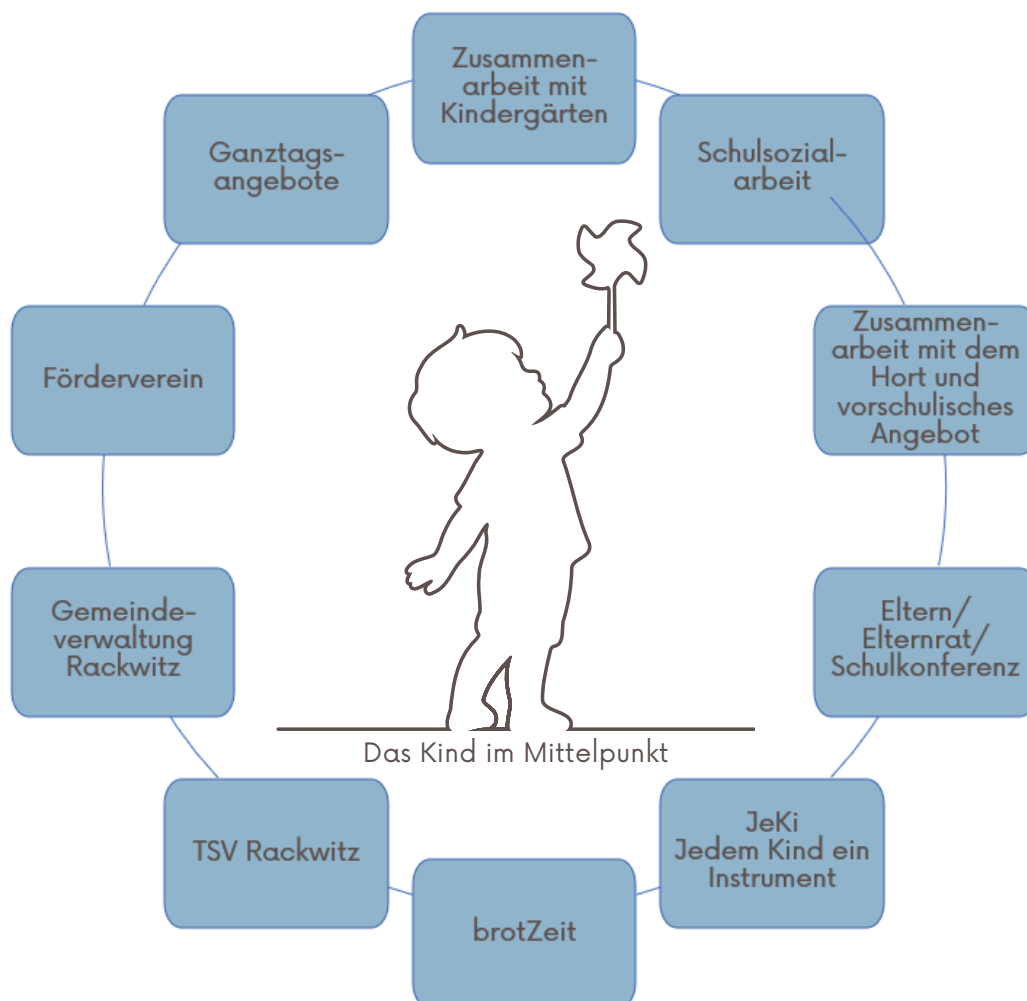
Zusammenarbeit mit Kindergärten

Schulsozialarbeit

Zusammenarbeit mit dem Hort und vorschulisches Angebot

Eltern/ Elternrat/ Schulkonferenz

JeKi Jedem Kind ein Instrument

brotZeit

TSV Rackwitz

Gemeindeverwaltung Rackwitz

Förderverein

Ganztagsangebote

Das Kind im Mittelpunkt